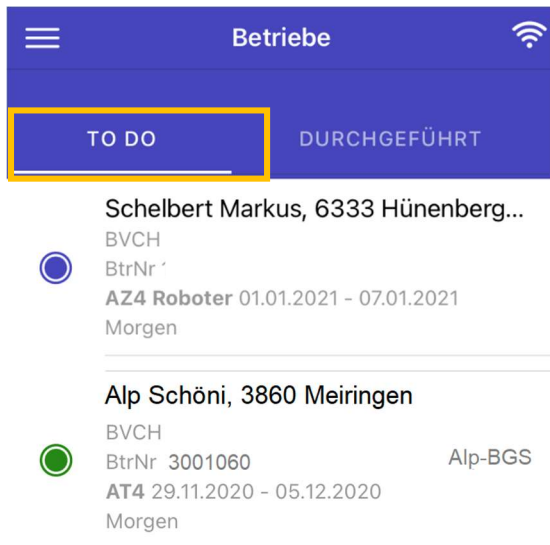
Betriebe

TO DO

DURCHGEFÜHRT

Schelbert Markus, 6333 Hünenberg...
BVCH
BtrNr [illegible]
**AZ4 Roboter** 01.01.2021 - 07.01.2021
Morgen

Alp Schöni, 3860 Meiringen
BVCH
BtrNr 3001060
Alp-BGS
**AT4** 29.11.2020 - 05.12.2020
Morgen